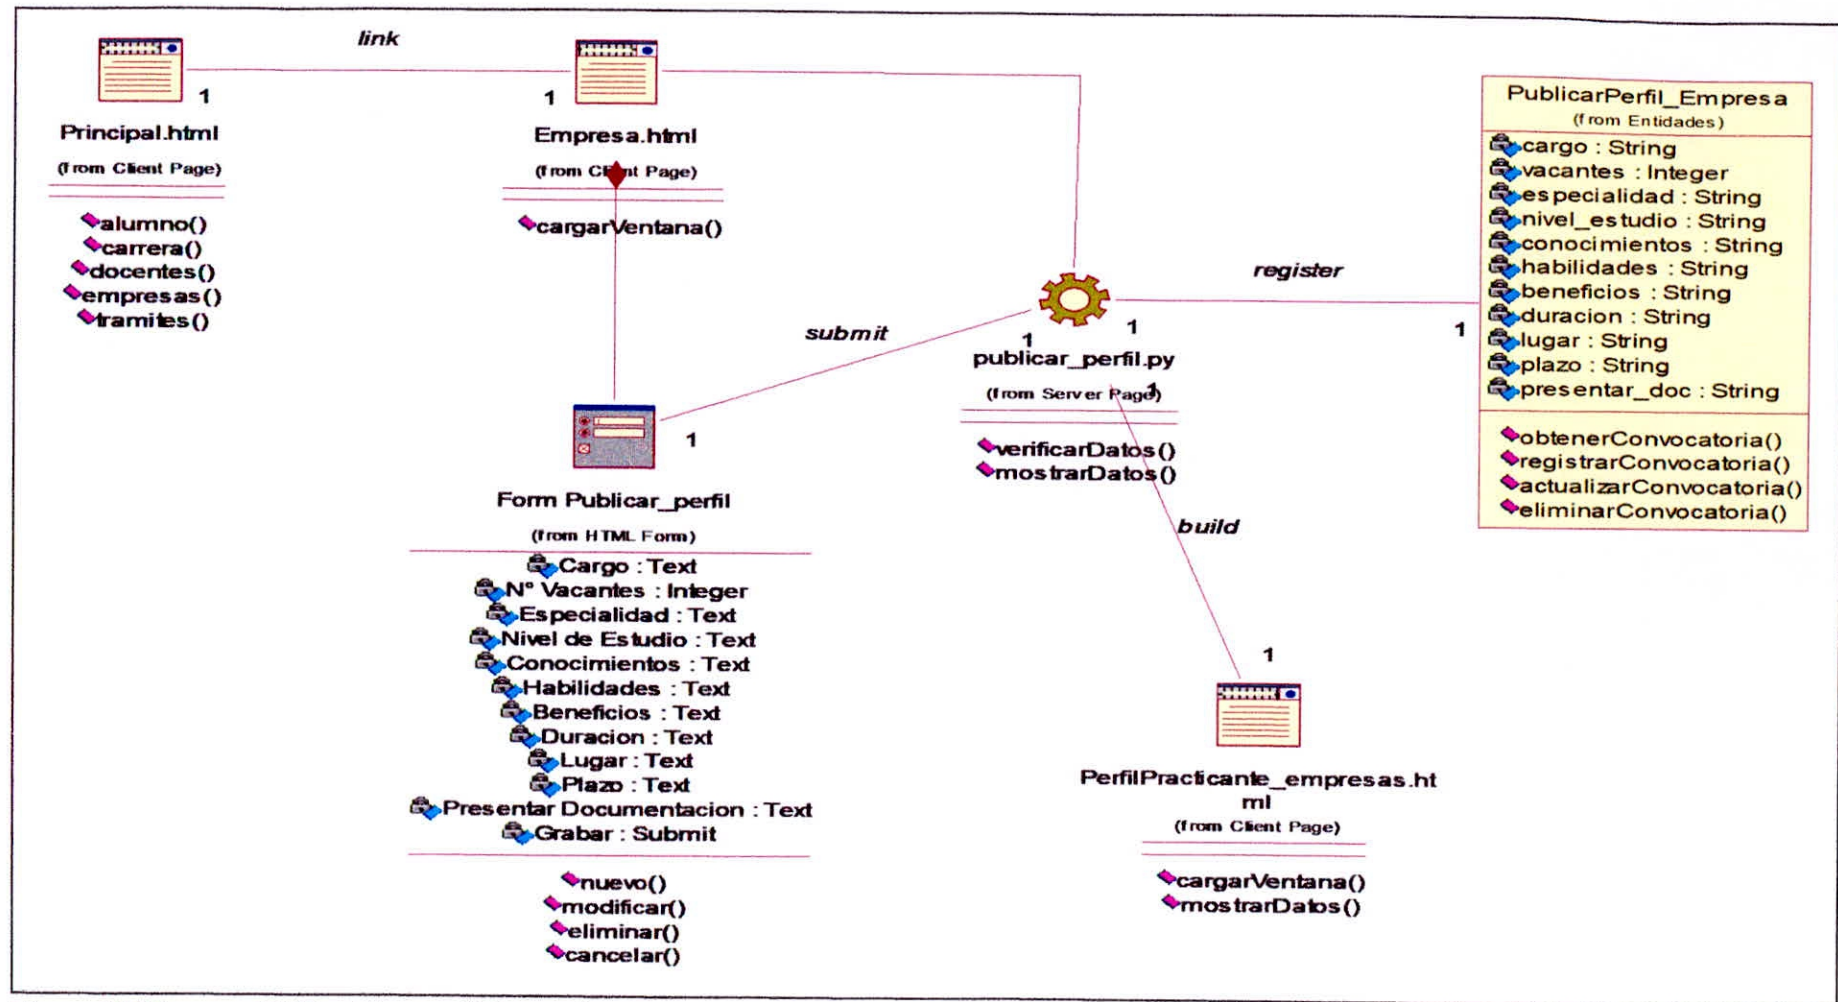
link

1

Principal.html
(from Client Page)

alumno()
carrera()
docentes()
empresas()
tramites()

1

Empresa.html
(from Client Page)

cargarVentana()

register

submit

1

1

publicar_perfil.py
(from Server Page)

1

verificarDatos()
mostrarDatos()

1

PublicarPerfil_Empresa
(from Entidades)

cargo : String
vacantes : Integer
especialidad : String
nivel_estudio : String
conocimientos : String
habilidades : String
beneficios : String
duracion : String
lugar : String
plazo : String
presentar_doc : String

obtenerConvocatoria()
registrarConvocatoria()
actualizarConvocatoria()
eliminarConvocatoria()

1

Form Publicar_perfil
(from HTML Form)

Cargo : Text
N° Vacantes : Integer
Especialidad : Text
Nivel de Estudio : Text
Conocimientos : Text
Habilidades : Text
Beneficios : Text
Duracion : Text
Lugar : Text
Plazo : Text
Presentar Documentacion : Text
Grabar : Submit

nuevo()
modificar()
eliminar()
cancelar()

build

1

PerfilPracticante_empresas.html
(from Client Page)

cargarVentana()
mostrarDatos()